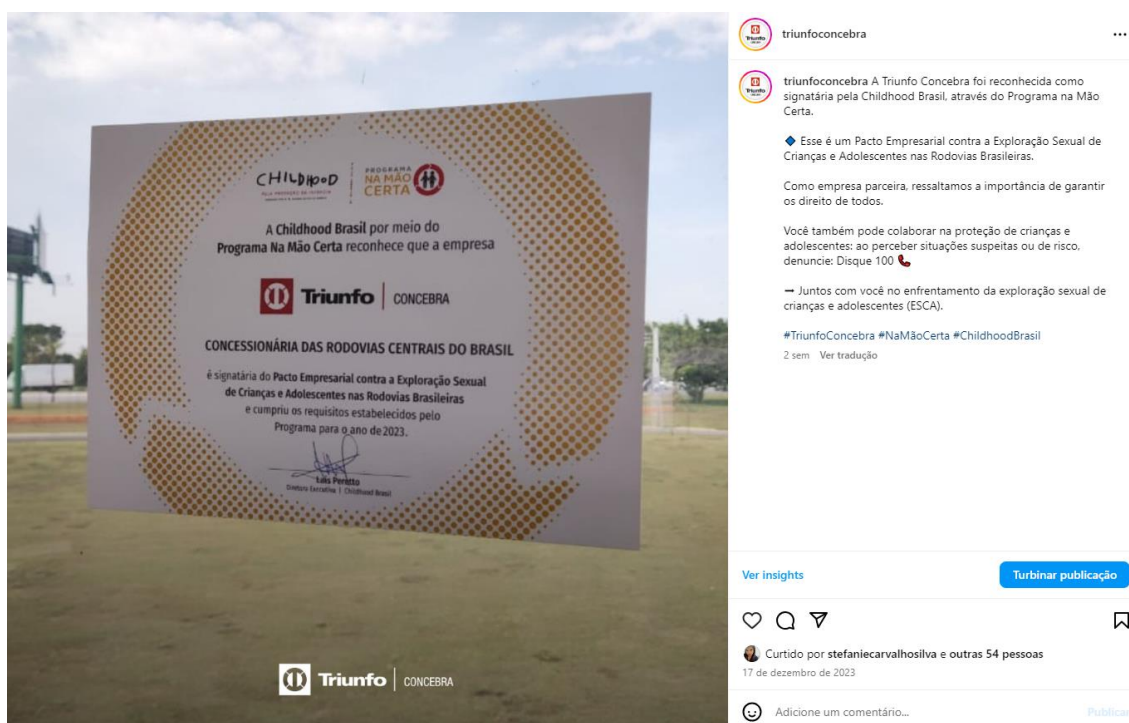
CHILDHOOD
PELA PROTEÇÃO DA INFÂNCIA
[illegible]

PROGRAMA
NA MÃO
CERTA

A Childhood Brasil por meio do Programa Na Mão Certa reconhece que a empresa

Triunfo | CONCEBRA

CONCESSIONÁRIA DAS RODOVIAS CENTRAIS DO BRASIL

é signatária do Pacto Empresarial contra a Exploração Sexual de Crianças e Adolescentes nas Rodovias Brasileiras e cumpriu os requisitos estabelecidos pelo Programa para o ano de 2023.

Luis Peretto
Diretora Executiva | Childhood Brasil

Triunfo | CONCEBRA

triunfoconcebra ...

triunfoconcebra A Triunfo Concebra foi reconhecida como signatária pela Childhood Brasil, através do Programa na Mão Certa.

◆ Esse é um Pacto Empresarial contra a Exploração Sexual de Crianças e Adolescentes nas Rodovias Brasileiras.

Como empresa parceira, ressaltamos a importância de garantir os direito de todos.

Você também pode colaborar na proteção de crianças e adolescentes: ao perceber situações suspeitas ou de risco, denuncie: Disque 100 📞

➞ Juntos com você no enfrentamento da exploração sexual de crianças e adolescentes (ESCA).

#TriunfoConcebra #NaMãoCerta #ChildhoodBrasil

2 sem Ver tradução

Ver insights

Turbinar publicação

Curtido por stefaniecarvalhosilva e outras 54 pessoas

17 de dezembro de 2023

Adicione um comentário...

Publicar